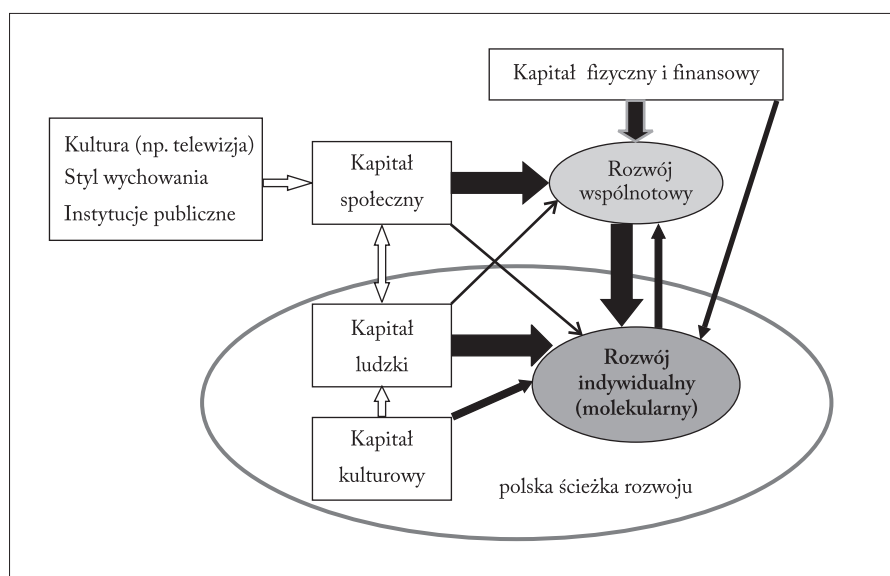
Kapitał fizyczny i finansowy

Kultura (np. telewizja)
Styl wychowania
Instytucje publiczne

Kapitał społeczny

Rozwój wspólnotowy

Kapitał ludzki

Rozwój indywidualny (molekularny)

Kapitał kulturowy

polska ścieżka rozwoju